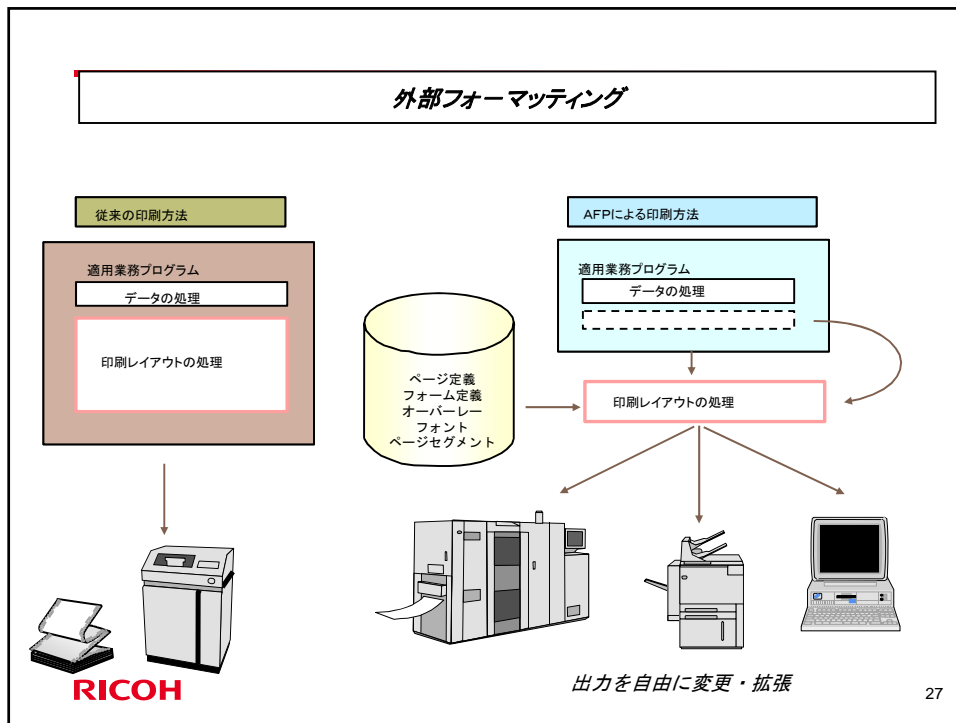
外部フォーマッティング

従来の印刷方法

適用業務プログラム

データの処理

印刷レイアウトの処理

ページ定義
フォーム定義
オーバーレー
フォント
ページセグメント

AFPによる印刷方法

適用業務プログラム

データの処理

印刷レイアウトの処理

出力を自由に変更・拡張

RICOH

27